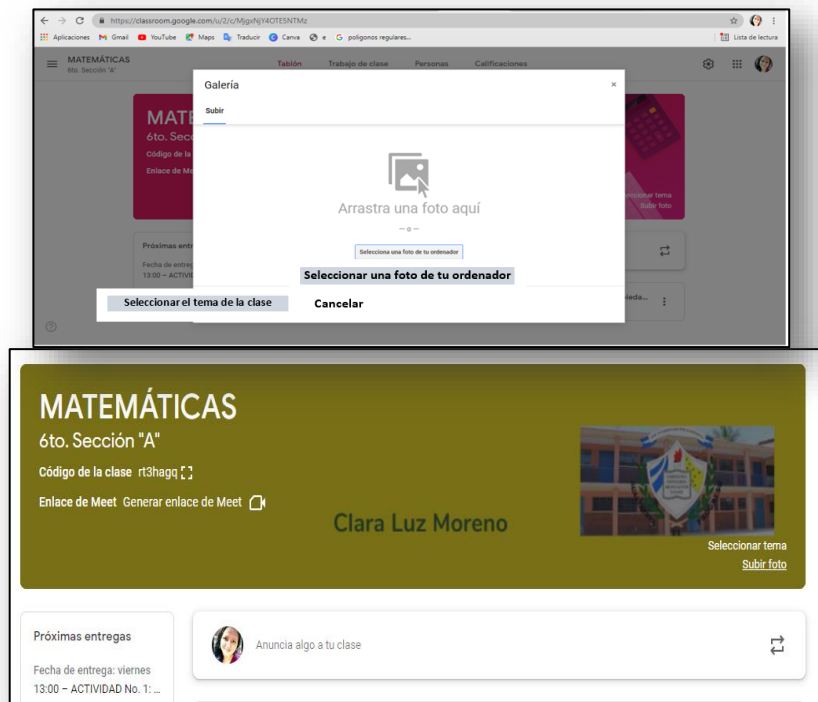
https://classroom.google.com/u/2/c/MjgxNjY4OTE5NTMz

Aplicaciones Gmail YouTube Maps Traducir Canva e polígonos regulares...

Lista de lectura

MATEMÁTICAS
6to. Sección "A"

Tablón Trabajo de clase Personas Calificaciones

MATE
6to. Secc
Código de la
Enlace de Mee

Próximas entre
Fecha de entrega
13:00 – ACTIVI

Galería

Subir

Arrastra una foto aquí

— o —

Selecciona una foto de tu ordenador

Seleccionar una foto de tu ordenador

Seleccionar el tema de la clase

Cancelar

eleccionar tema
Subir foto

ieda...

MATEMÁTICAS
6to. Sección "A"
Código de la clase rt3hagq
Enlace de Meet Generar enlace de Meet

Clara Luz Moreno

Seleccionar tema
Subir foto

Próximas entregas

Fecha de entrega: viernes
13:00 – ACTIVIDAD No. 1: ...

Anuncia algo a tu clase